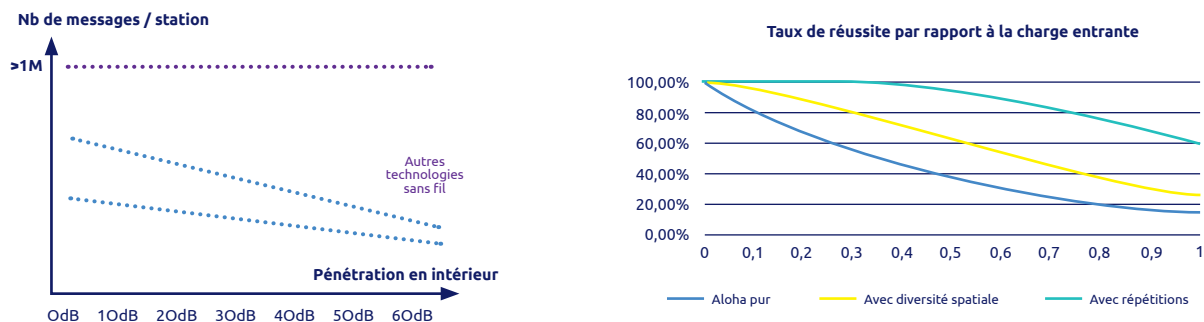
Nb de messages / station

>1M

Autres technologies sans fil

Pénétration en intérieur

OdB 1OdB 2OdB 3OdB 4OdB 5OdB 6OdB

Taux de réussite par rapport à la charge entrante

100,00%
80,00%
60,00%
40,00%
20,00%
0,00%

0 0,1 0,2 0,3 0,4 0,5 0,6 0,7 0,8 0,9 1

Aloha pur Avec diversité spatiale Avec répétitions